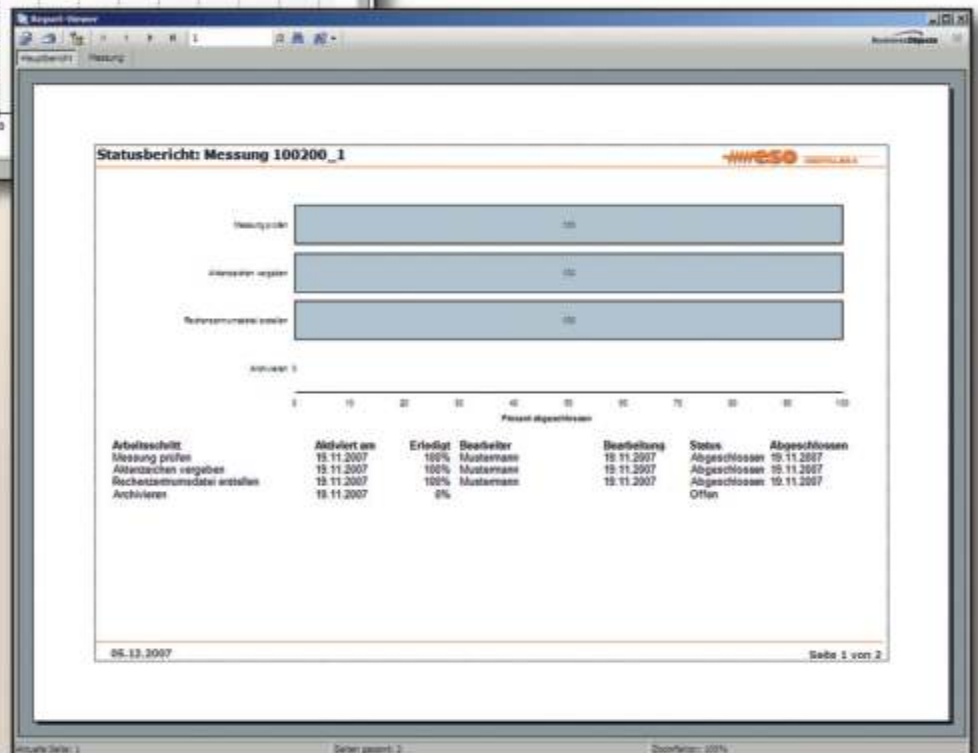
Report-Viewer

1

BusinessObjects

Hauptbericht Messung

Statusbericht: Messung 100200_1

eso

Messung prüfen

100

Aktenzeichen vergeben

100

Rechenzentrumsdatei erstellen

100

Archivieren 0

0 10 20 30 40 50 60 70 80 90 100

Prozent abgeschlossen

| Arbeitsschritt | Aktiviert am | Erledigt | Bearbeiter | Bearbeitung | Status | Abgeschlossen |
|---|---|---|---|---|---|---|
| Messung prüfen | 19.11.2007 | 100% | Mustermann | 19.11.2007 | Abgeschlossen | 19.11.2007 |
| Aktenzeichen vergeben | 19.11.2007 | 100% | Mustermann | 19.11.2007 | Abgeschlossen | 19.11.2007 |
| Rechenzentrumsdatei erstellen | 19.11.2007 | 100% | Mustermann | 19.11.2007 | Abgeschlossen | 19.11.2007 |
| Archivieren | 19.11.2007 | 0% | | | Offen | |

05.12.2007

Seite 1 von 2

Aktuelle Seite: 1

Seiten gesamt: 2

Zoomfaktor: 100%